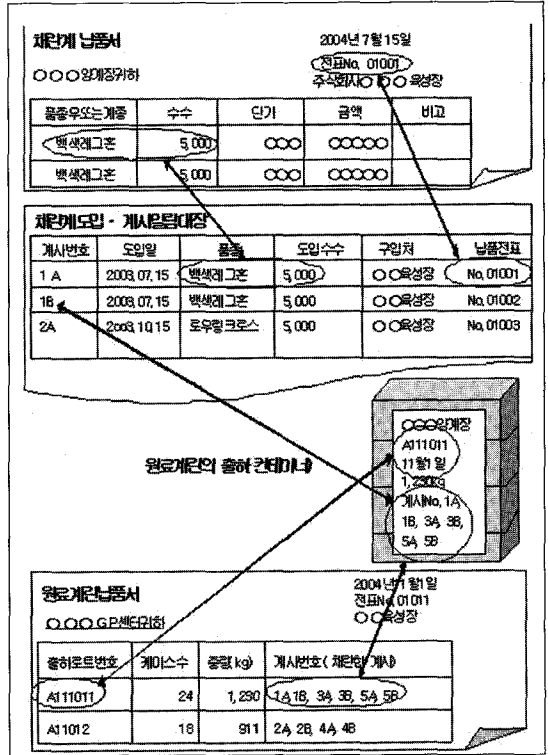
채란계 납품서

2004년 7월 15일

전표No. 01001

○○○양계장귀하

주식회사○○○육성장

| 품종우또는계종 | 수수 | 단가 | 금액 | 비고 |
|---|---|---|---|---|
| 백색레그혼 | 5,000 | ○○○ | ○○○○○ | |
| 백색레그혼 | 5,000 | ○○○ | ○○○○○ | |

채란계도입 - 계사입립대장

| 계사번호 | 도입일 | 품종 | 도입수수 | 구입처 | 납품전표 |
|---|---|---|---|---|---|
| 1 A | 2003. 07. 15 | 백색레그혼 | 5,000 | ○○육성장 | No. 01001 |
| 1B | 2003. 07. 15 | 백색레그혼 | 5,000 | ○○육성장 | No. 01002 |
| 2A | 2003. 10. 15 | 로우링 크로스 | 5,000 | ○○육성장 | No. 01003 |

○○○양계장
A111011
11월 1일
1,230kg
계사No, 1A
1B, 3A, 3B,
5A, 5B

원료계란의 출하 컨테이너

원료계란납품서

○○○GP센터귀하

2004년 11월 1일
전표No. 01011
○○육성장

| 출하로트번호 | 케이스수 | 중량(kg) | 계사번호(채란일계사) |
|---|---|---|---|
| A111011 | 24 | 1,230 | 1A, 1B, 3A, 3B, 5A, 5B |
| A11012 | 18 | 911 | 2A, 2B, 4A, 4B |